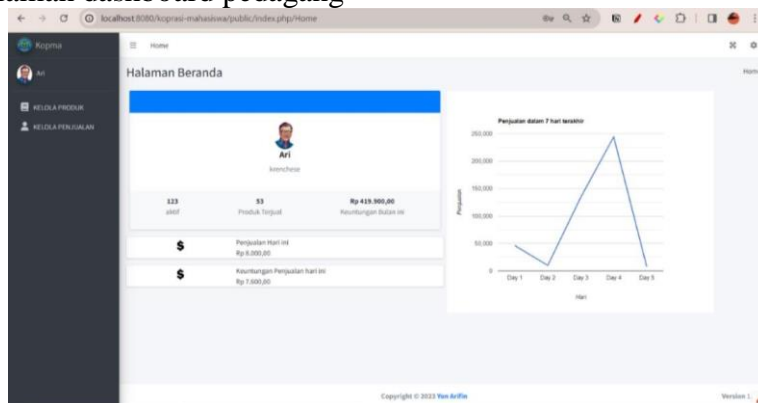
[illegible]laman dashboard pedagang

localhost:8080/koprasi-mahasiswa/public/index.php/Home

Kopma

Ari

KELOLA PRODUK

KELOLA PENJUALAN

Home

Halaman Beranda

Hom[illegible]

Ari

kenchese

123
aktif

53
Produk Terjual

Rp 419.900,00
Keuntungan Bulan ini

$
Penjualan Hari ini
Rp 8.000,00

$
Keuntungan Penjualan hari ini
Rp 7.600,00

Penjualan dalam 7 hari terakhir

Penjualan

250,000
200,000
150,000
100,000
50,000
0

Day 1
Day 2
Day 3
Day 4
Day 5

Hari

Copyright © 2023 Yan Arifin

Version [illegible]